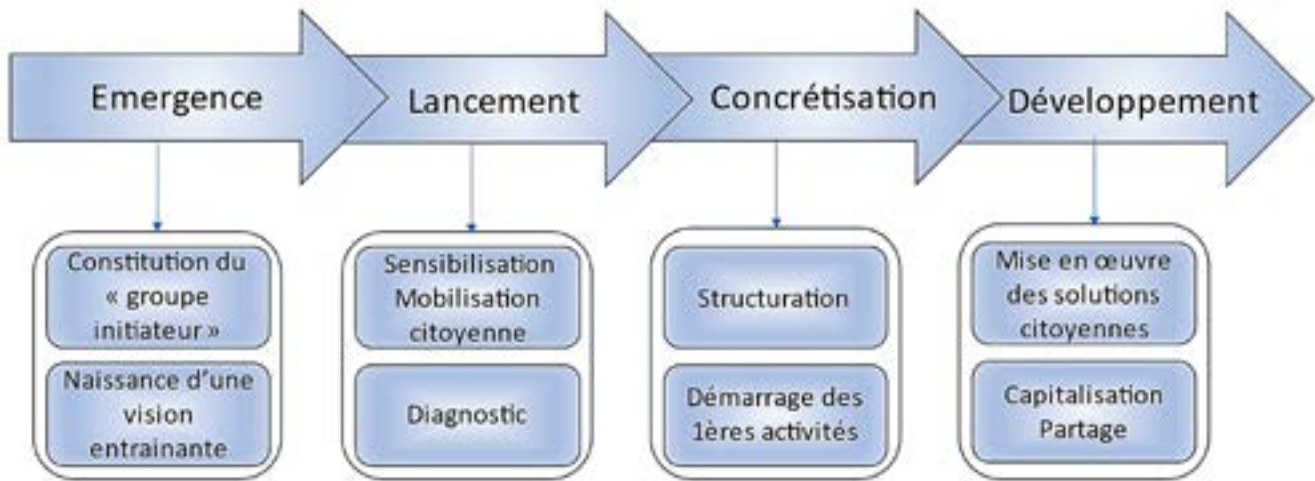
Emergence

Lancement

Concrétisation

Développement

Constitution du « groupe initiateur »

Naissance d'une vision entrainante

Sensibilisation Mobilisation citoyenne

Diagnostic

Structuration

Démarrage des 1ères activités

Mise en œuvre des solutions citoyennes

Capitalisation Partage